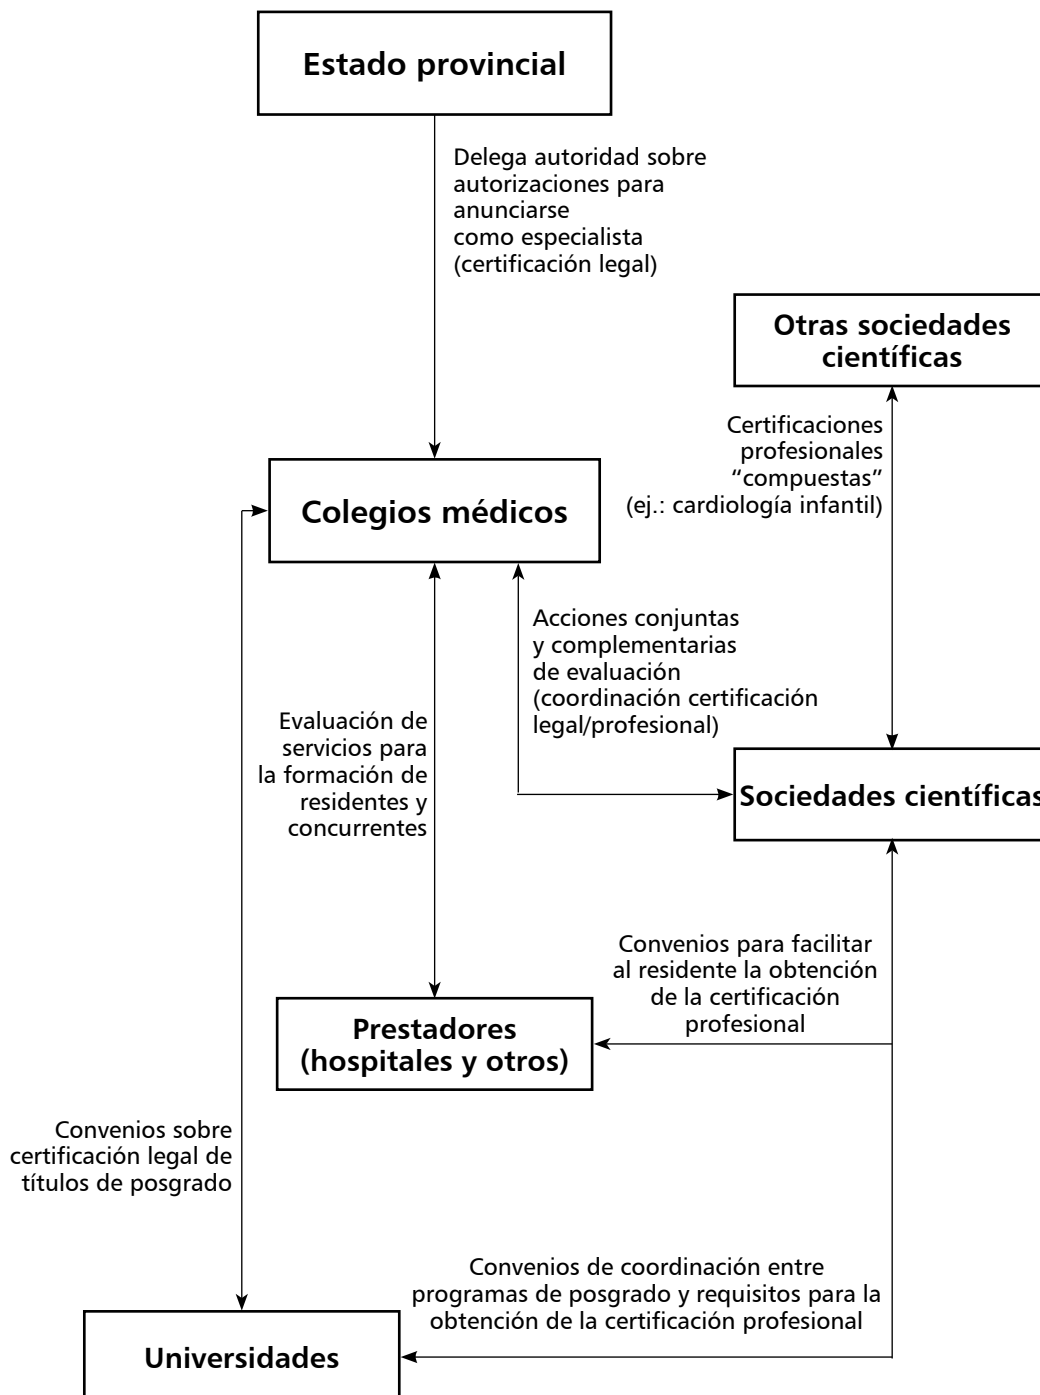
Estado provincial

Delega autoridad sobre autorizaciones para anunciarse como especialista (certificación legal)

Otras sociedades científicas

Certificaciones profesionales "compuestas" (ej.: cardiología infantil)

Colegios médicos

Acciones conjuntas y complementarias de evaluación (coordinación certificación legal/profesional)

Evaluación de servicios para la formación de residentes y concurrentes

Sociedades científicas

Convenios para facilitar al residente la obtención de la certificación profesional

Prestadores (hospitales y otros)

Convenios sobre certificación legal de títulos de posgrado

Convenios de coordinación entre programas de posgrado y requisitos para la obtención de la certificación profesional

Universidades